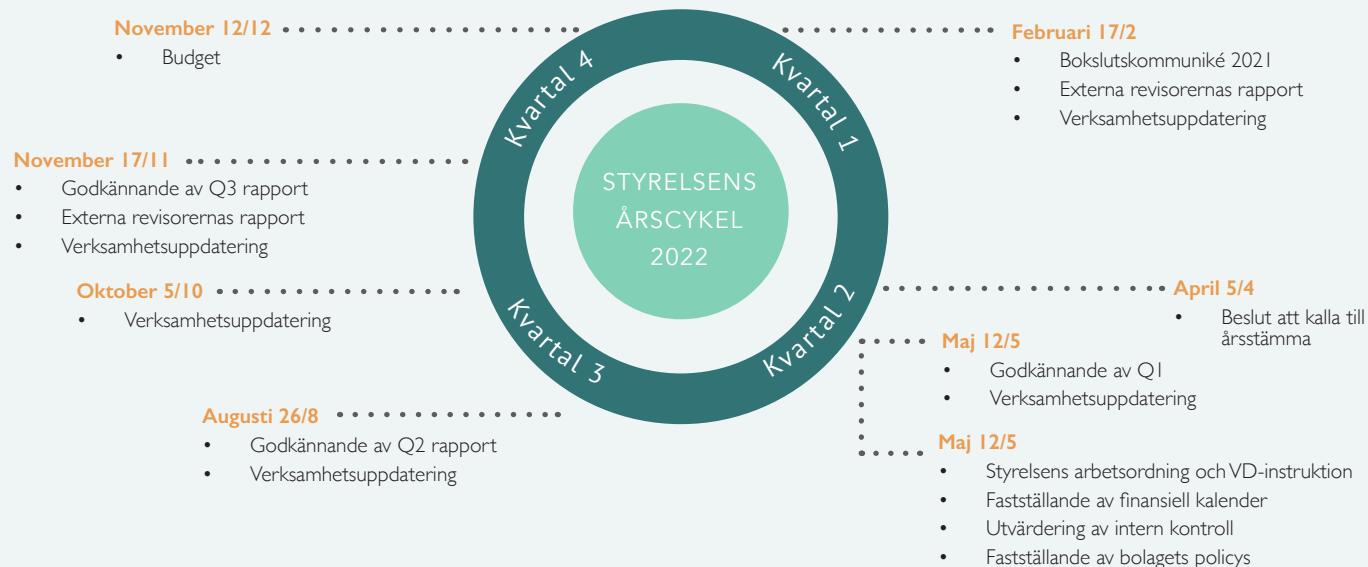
November 12/12
- Budget

Februari 17/2
- Bokslutskommuniké 2021
- Externa revisorernas rapport
- Verksamhetsuppdatering

Kvartal 4

Kvartal 1

STYRELSENS ÅRSCYKEL 2022

Kvartal 3

Kvartal 2

November 17/11
- Godkännande av Q3 rapport
- Externa revisorernas rapport
- Verksamhetsuppdatering

Oktober 5/10
- Verksamhetsuppdatering

April 5/4
- Beslut att kalla till årsstämma

Maj 12/5
- Godkännande av Q1
- Verksamhetsuppdatering

Augusti 26/8
- Godkännande av Q2 rapport
- Verksamhetsuppdatering

Maj 12/5
- Styrelsens arbetsordning och VD-instruktion
- Fastställande av finansiell kalender
- Utvärdering av intern kontroll
- Fastställande av bolagets policys